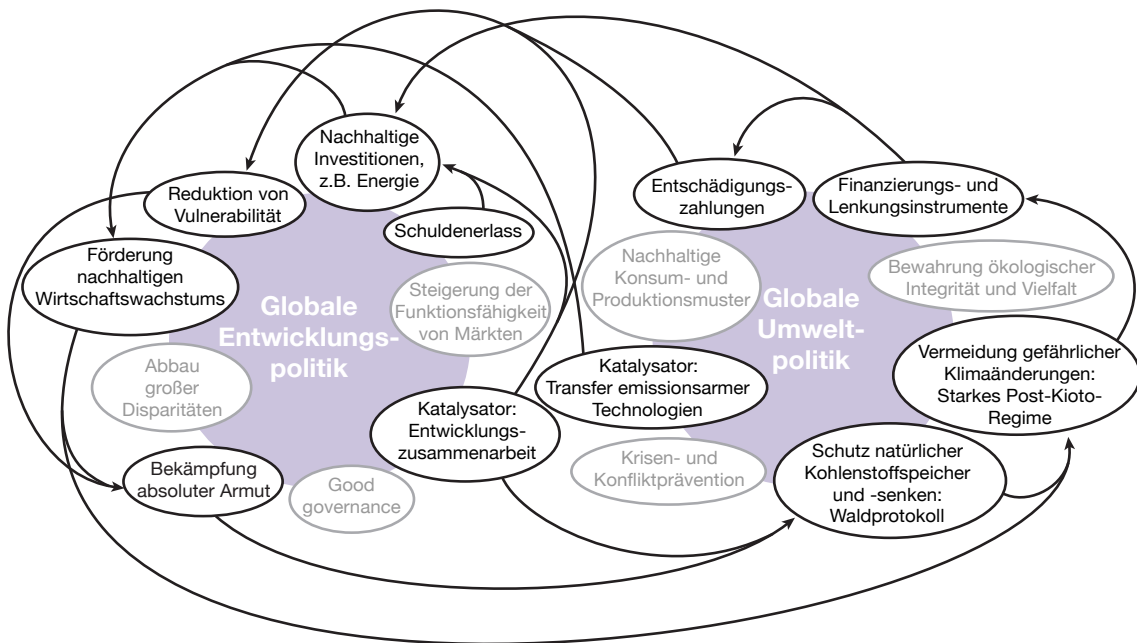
Nachhaltige Investitionen, z.B. Energie

Reduktion von Vulnerabilität

Schuldenerlass

Förderung nachhaltigen Wirtschaftswachstums

Globale Entwicklungspolitik

Steigerung der Funktionsfähigkeit von Märkten

Abbau großer Disparitäten

Katalysator: Entwicklungszusammenarbeit

Bekämpfung absoluter Armut

Good governance

Entschädigungszahlungen

Finanzierungs- und Lenkungsinstrumente

Nachhaltige Konsum- und Produktionsmuster

Globale Umweltpolitik

Bewahrung ökologischer Integrität und Vielfalt

Katalysator: Transfer emissionsarmer Technologien

Vermeidung gefährlicher Klimaänderungen: Starkes Post-Kioto-Regime

Krisen- und Konfliktprävention

Schutz natürlicher Kohlenstoffspeicher und -senken: Waldprotokoll